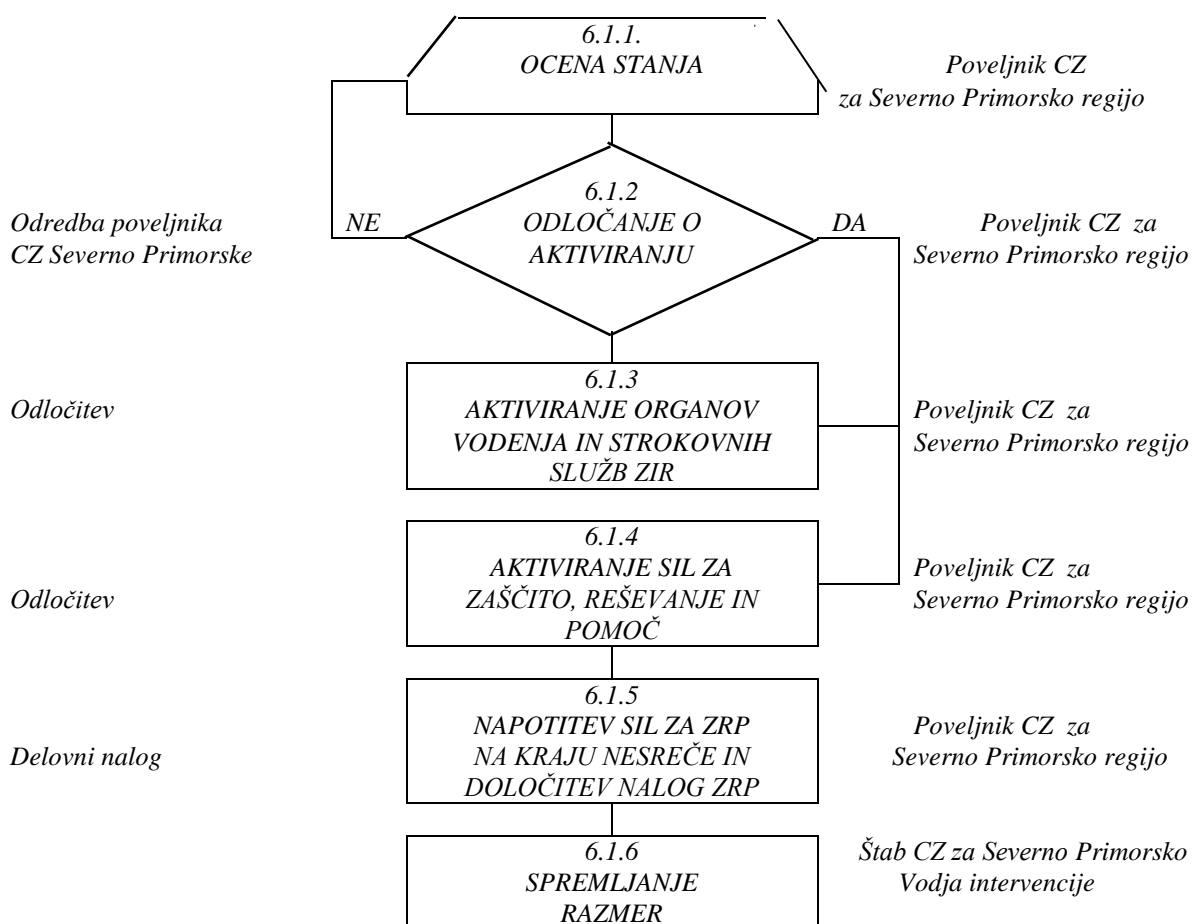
6.1.1.
OCENA STANJA

Poveljnik CZ
za Severno Primorsko regijo

Odredba poveljnika
CZ Severno Primorske

NE

6.1.2
ODLOČANJE O
AKTIVIRANJU

DA

Poveljnik CZ za
Severno Primorsko regijo

Odločitev

6.1.3
AKTIVIRANJE ORGANOV
VODENJA IN STROKOVNIH
SLUŽB ZIR

Poveljnik CZ za
Severno Primorsko regijo

Odločitev

6.1.4
AKTIVIRANJE SIL ZA
ZAŠČITO, REŠEVANJE IN
POMOČ

Poveljnik CZ za
Severno Primorsko regijo

Delovni nalog

6.1.5
NAPOTITEV SIL ZA ZRP
NA KRAJU NESREČE IN
DOLOČITEV NALOG ZRP

Poveljnik CZ za
Severno Primorsko regijo

6.1.6
SPREMLJANJE
RAZMER

Štab CZ za Severno Primorsko
Vodja intervencije